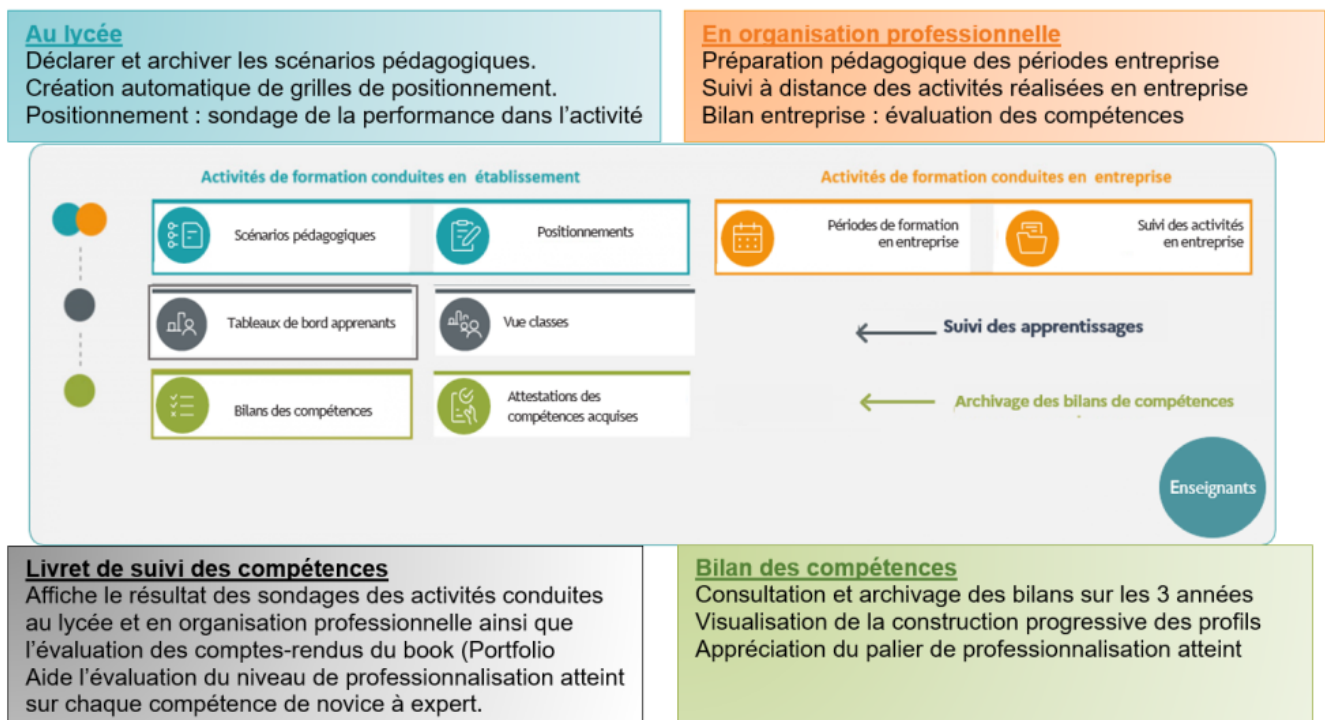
Au lycée
Déclarer et archiver les scénarios pédagogiques.
Création automatique de grilles de positionnement.
Positionnement : sondage de la performance dans l'activité

En organisation professionnelle
Préparation pédagogique des périodes entreprise
Suivi à distance des activités réalisées en entreprise
Bilan entreprise : évaluation des compétences

Activités de formation conduites en établissement

Scénarios pédagogiques

Positionnements

Tableaux de bord apprenants

Vue classes

Bilans des compétences

Attestations des compétences acquises

Activités de formation conduites en entreprise

Périodes de formation en entreprise

Suivi des activités en entreprise

Suivi des apprentissages

Archivage des bilans de compétences

Enseignants

Livret de suivi des compétences
Affiche le résultat des sondages des activités conduites au lycée et en organisation professionnelle ainsi que l'évaluation des comptes-rendus du book (Portfolio
Aide l'évaluation du niveau de professionnalisation atteint sur chaque compétence de novice à expert.

Bilan des compétences
Consultation et archivage des bilans sur les 3 années
Visualisation de la construction progressive des profils
Appréciation du palier de professionnalisation atteint